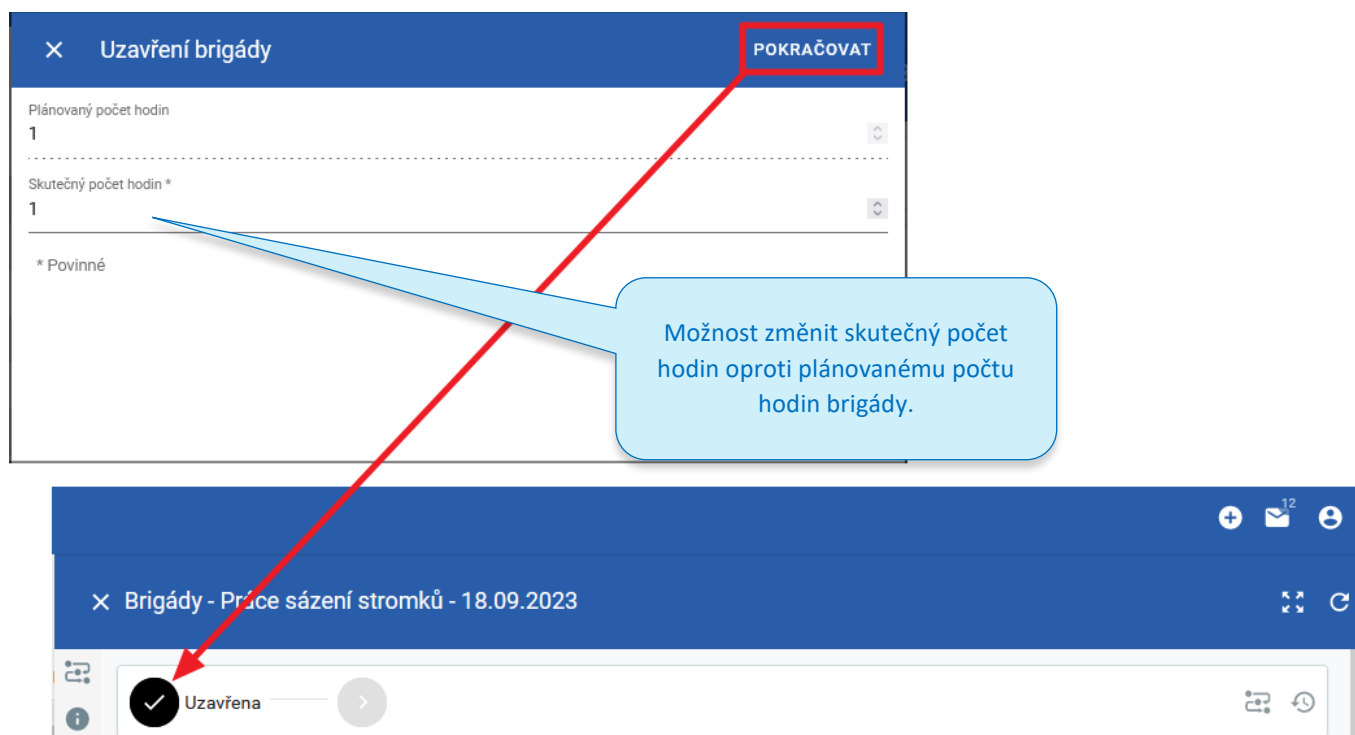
Uzavření brigády

POKRAČOVAT

Plánovaný počet hodin
1

Skutečný počet hodin *
1

* Povinné

Možnost změnit skutečný počet hodin oproti plánovanému počtu hodin brigády.

12

Brigády - Práce sázení stromků - 18.09.2023

Uzavřena